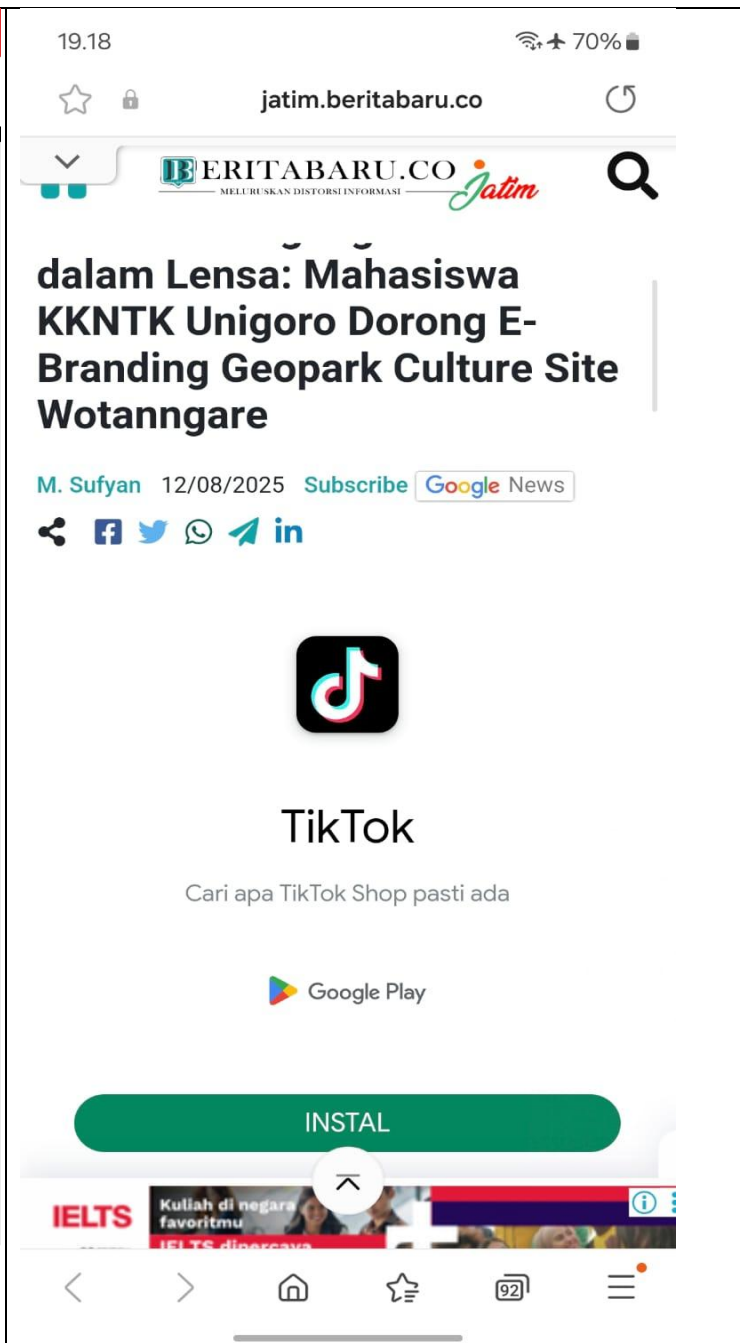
19.18
70%

jatim.beritabaru.co

BERITABARU.CO
MELURUSKAN DISTORSI INFORMASI
Jatim

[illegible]
dalam Lensa: Mahasiswa KKNTK Unigoro Dorong E-Branding Geopark Culture Site Wotanngare

M. Sufyan 12/08/2025 Subscribe Google News

TikTok

Cari apa TikTok Shop pasti ada

Google Play

INSTAL

IELTS
Kuliah di negara favoritmu
IELTS dipercaya

92